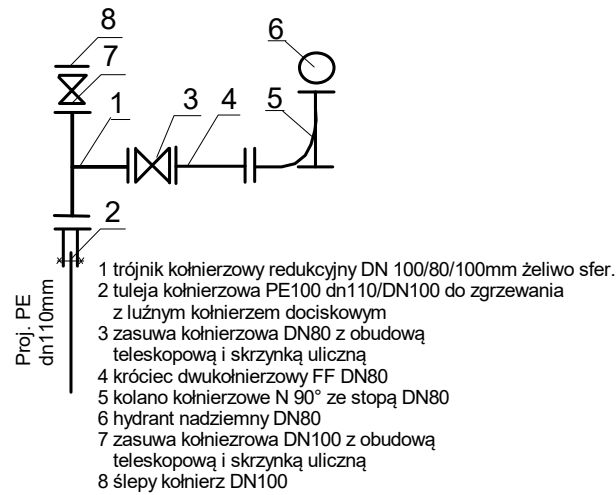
8
7
6
1
3
4
5
2
Proj. PE dn110mm

1 trójnik kołnierzowy redukcyjny DN 100/80/100mm żeliwo sfer.
2 tuleja kołnierzowa PE100 dn110/DN100 do zgrzewania z luźnym kołnierzem dociskowym
3 zasuwa kołnierzowa DN80 z obudową teleskopową i skrzynką uliczną
4 króciec dwukołnierzowy FF DN80
5 kolano kołnierzowe N 90° ze stopą DN80
6 hydrant nadziemny DN80
7 zasuwa kołniezrowa DN100 z obudową teleskopową i skrzynką uliczną
8 ślepy kołnierz DN100